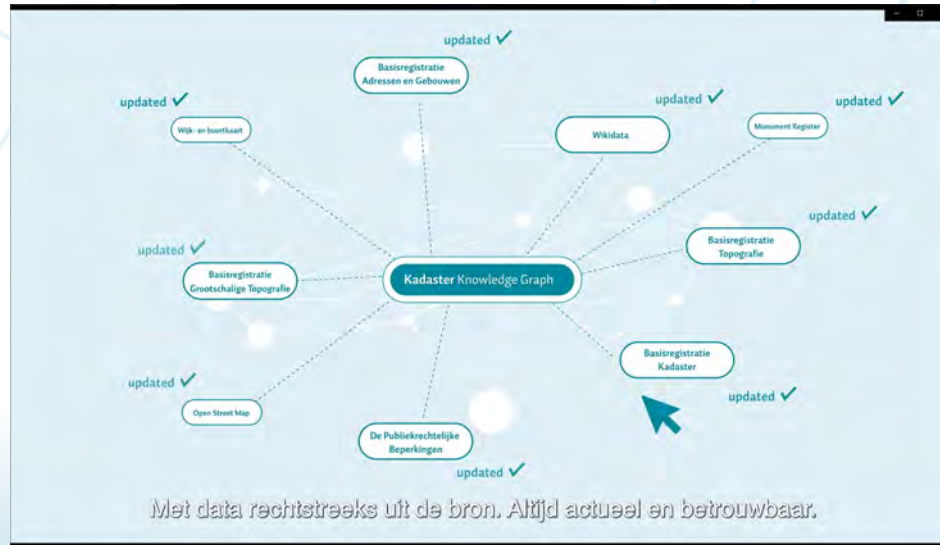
updated ✓

Basisregistratie Adressen en Gebouwen

updated ✓

Wijk- en buurtkaart

updated ✓

Wikidata

updated ✓

Monument Register

updated ✓

Basisregistratie Topografie

updated ✓

Basisregistratie Grootschalige Topografie

Kadaster Knowledge Graph

Basisregistratie Kadaster

updated ✓

updated ✓

Open Street Map

De Publiekrechtelijke Beperkingen

updated ✓

Met data rechtstreeks uit de bron. Altijd actueel en betrouwbaar.